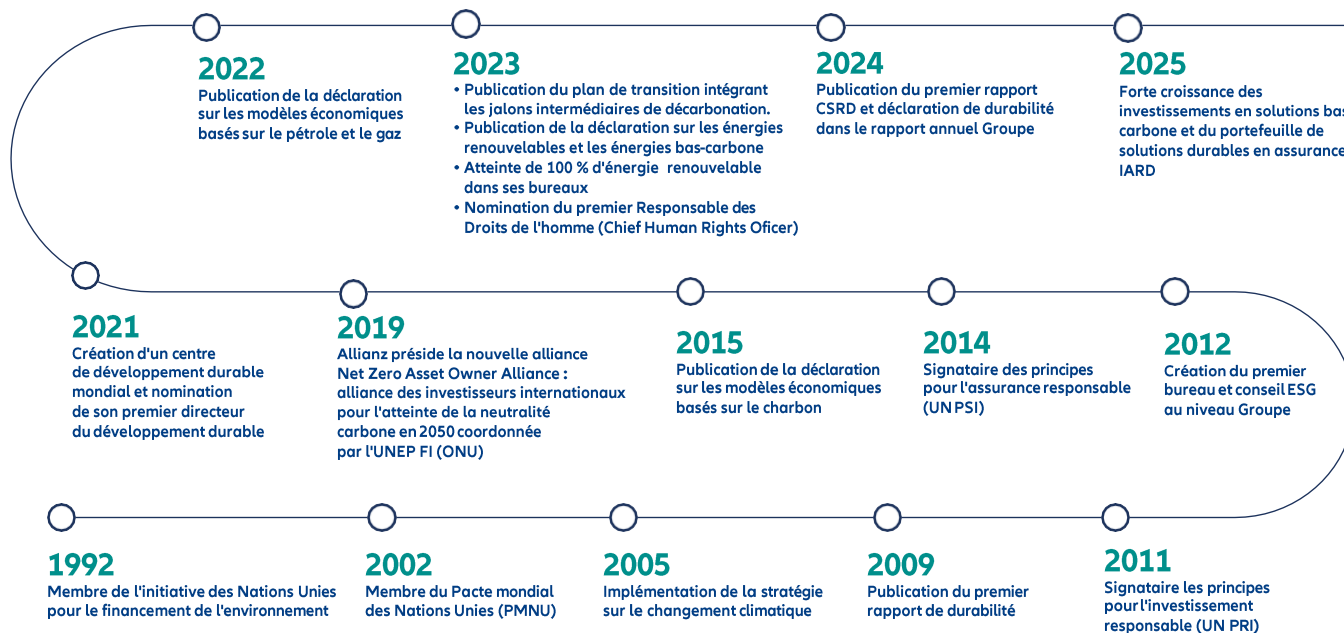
2022
Publication de la déclaration sur les modèles économiques basés sur le pétrole et le gaz

2023
• Publication du plan de transition intégrant les jalons intermédiaires de décarbonation.
• Publication de la déclaration sur les énergies renouvelables et les énergies bas-carbone
• Atteinte de 100 % d'énergie renouvelable dans ses bureaux
• Nomination du premier Responsable des Droits de l'homme (Chief Human Rights Oficer)

2024
Publication du premier rapport CSRD et déclaration de durabilité dans le rapport annuel Groupe

2025
Forte croissance des investissements en solutions bas carbone et du portefeuille de solutions durables en assurance IARD

2021
Création d'un centre de développement durable mondial et nomination de son premier directeur du développement durable

2019
Allianz préside la nouvelle alliance Net Zero Asset Owner Alliance : alliance des investisseurs internationaux pour l'atteinte de la neutralité carbone en 2050 coordonnée par l'UNEP FI (ONU)

2015
Publication de la déclaration sur les modèles économiques basés sur le charbon

2014
Signataire des principes pour l'assurance responsable (UN PSI)

2012
Création du premier bureau et conseil ESG au niveau Groupe

1992
Membre de l'initiative des Nations Unies pour le financement de l'environnement

2002
Membre du Pacte mondial des Nations Unies (PMNU)

2005
Implémentation de la stratégie sur le changement climatique

2009
Publication du premier rapport de durabilité

2011
Signataire les principes pour l'investissement responsable (UN PRI)